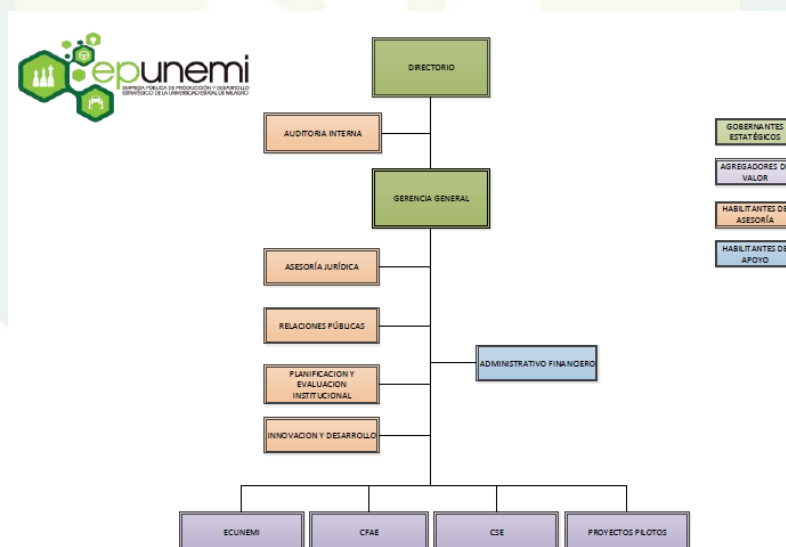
epunemi
EMPRESA PÚBLICA DE PRODUCCIÓN Y DESARROLLO ESTRATÉGICO DE LA UNIVERSIDAD ESTATAL DE MILAGRO

DIRECTORIO

AUDITORIA INTERNA

GERENCIA GENERAL

ASESORÍA JURÍDICA

RELACIONES PÚBLICAS

ADMINISTRATIVO FINANCIERO

PLANIFICACION Y EVALUACION INSTITUCIONAL

INNOVACION Y DESARROLLO

ECUNEMI

CFAE

CSE

PROYECTOS PILOTOS

GOBERNANTES ESTATÉGICOS

AGREGADORES D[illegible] VALOR

HABILITANTES DE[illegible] ASESORÍA

HABILITANTES DE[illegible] APOYO